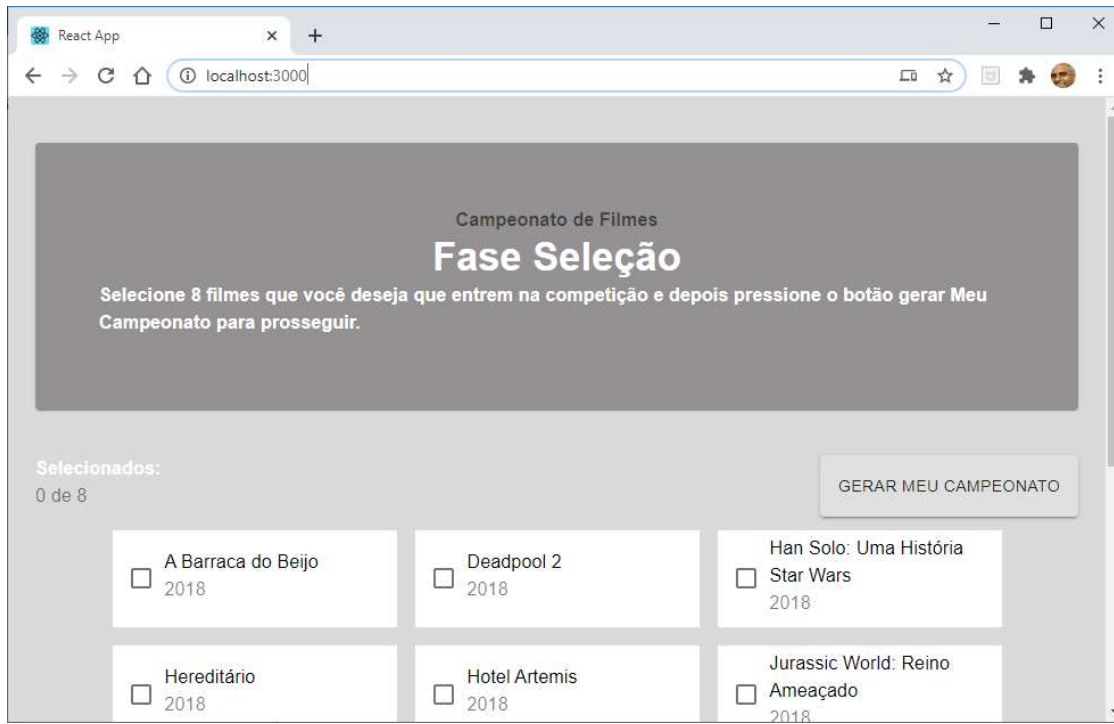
React App
localhost:3000

Campeonato de Filmes
Fase Seleção
Selecione 8 filmes que você deseja que entrem na competição e depois pressione o botão gerar Meu Campeonato para prosseguir.

Selecionados:
0 de 8

GERAR MEU CAMPEONATO

A Barraca do Beijo
2018

Deadpool 2
2018

Han Solo: Uma História Star Wars
2018

Hereditário
2018

Hotel Artemis
2018

Jurassic World: Reino Ameaçado
2018